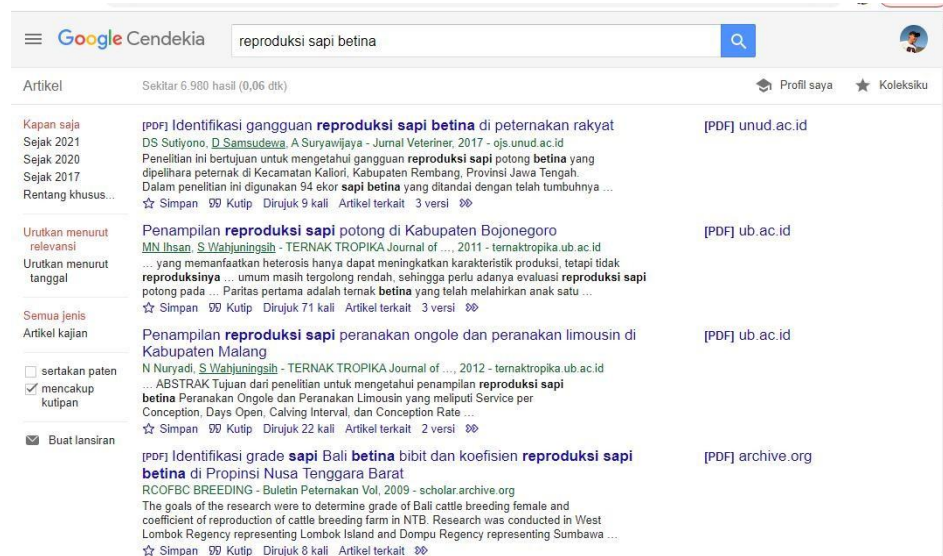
Google Cendekia

reproduksi sapi betina

Artikel

Sekitar 6.980 hasil (0,06 dtk)

Profil saya

Koleksiku

Kapan saja
Sejak 2021
Sejak 2020
Sejak 2017
Rentang khusus...

Urutkan menurut relevansi
Urutkan menurut tanggal

Semua jenis
Artikel kajian

sertakan paten
mencakup kutipan

Buat lansiran

[PDF] Identifikasi gangguan reproduksi sapi betina di peternakan rakyat
DS Sutiyono, D Samsudewa, A Suryawijaya - Jurnal Veteriner, 2017 - ojs.unud.ac.id
Penelitian ini bertujuan untuk mengetahui gangguan reproduksi sapi potong betina yang dipelihara peternak di Kecamatan Kaliori, Kabupaten Rembang, Provinsi Jawa Tengah. Dalam penelitian ini digunakan 94 ekor sapi betina yang ditandai dengan telah tumbuhnya ...
Simpan 99 Kutip Dirujuk 9 kali Artikel terkait 3 versi

[PDF] unud.ac.id

Penampilan reproduksi sapi potong di Kabupaten Bojonegoro
MN Ihsan, S Wahjuningsih - TERNAK TROPIKA Journal of ..., 2011 - ternaktropika.ub.ac.id
... yang memanfaatkan heterosis hanya dapat meningkatkan karakteristik produksi, tetapi tidak reproduksinya ... umum masih tergolong rendah, sehingga perlu adanya evaluasi reproduksi sapi potong pada ... Paritas pertama adalah ternak betina yang telah melahirkan anak satu ...
Simpan 99 Kutip Dirujuk 71 kali Artikel terkait 3 versi

[PDF] ub.ac.id

Penampilan reproduksi sapi peranakan ongole dan peranakan limousin di Kabupaten Malang
N Nuryadi, S Wahjuningsih - TERNAK TROPIKA Journal of ..., 2012 - ternaktropika.ub.ac.id
... ABSTRAK Tujuan dari penelitian untuk mengetahui penampilan reproduksi sapi betina Peranakan Ongole dan Peranakan Limousin yang meliputi Service per Conception, Days Open, Calving Interval, dan Conception Rate ...
Simpan 99 Kutip Dirujuk 22 kali Artikel terkait 2 versi

[PDF] ub.ac.id

[PDF] Identifikasi grade sapi Bali betina bibit dan koefisien reproduksi sapi betina di Propinsi Nusa Tenggara Barat
RCOFBC BREEDING - Buletin Peternakan Vol, 2009 - scholar.archive.org
The goals of the research were to determine grade of Bali cattle breeding female and coefficient of reproduction of cattle breeding farm in NTB. Research was conducted in West Lombok Regency representing Lombok Island and Dompu Regency representing Sumbawa ...
Simpan 99 Kutip Dirujuk 8 kali Artikel terkait

[PDF] archive.org